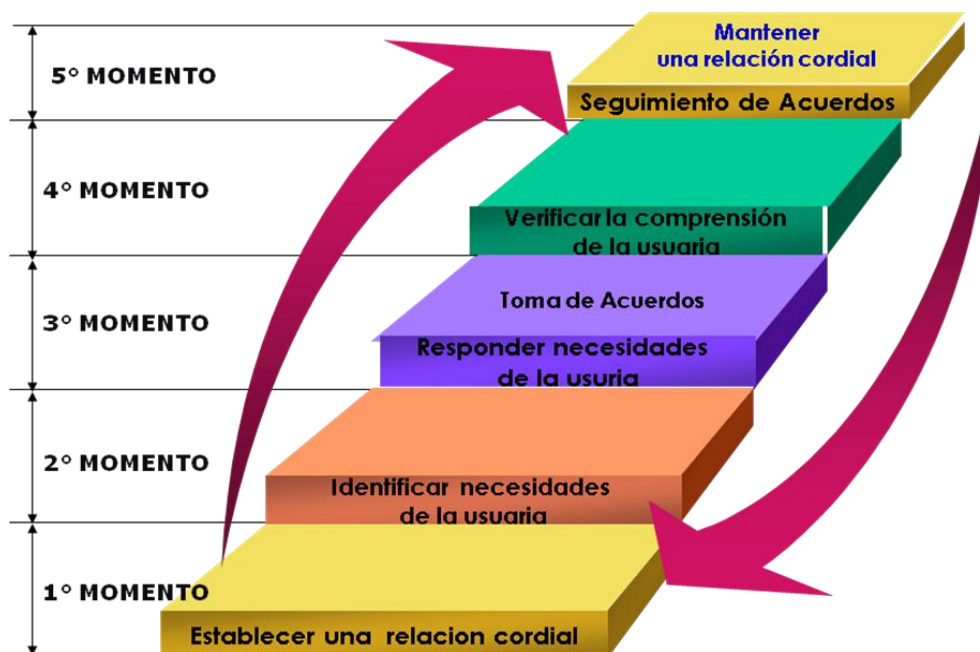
5° MOMENTO

4° MOMENTO

3° MOMENTO

2° MOMENTO

1° MOMENTO

Mantener una relación cordial

Seguimiento de Acuerdos

Verificar la comprensión de la usuaria

Toma de Acuerdos

Responder necesidades de la usuria

Identificar necesidades de la usuaria

Establecer una relacion cordial